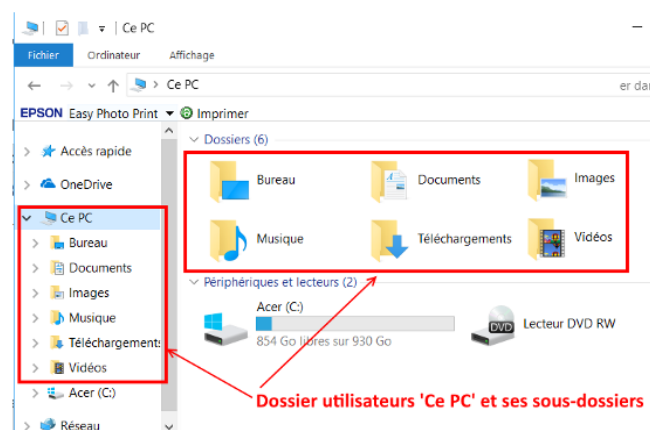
Ce PC

Fichier Ordinateur Affichage

Ce PC

er dar

EPSON Easy Photo Print Imprimer

Accès rapide

OneDrive

Ce PC

Bureau

Documents

Images

Musique

Téléchargements

Vidéos

Acer (C:)

Réseau

Dossiers (6)

Bureau

Documents

Images

Musique

Téléchargements

Vidéos

Périphériques et lecteurs (2)

Acer (C:)

854 Go libres sur 930 Go

DVD

Lecteur DVD RW

Dossier utilisateurs 'Ce PC' et ses sous-dossiers